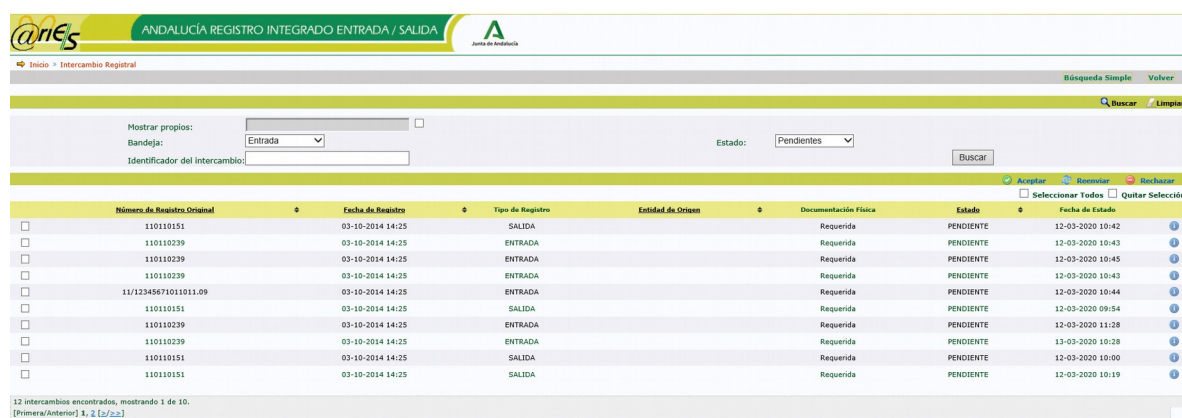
@ries ANDALUCÍA REGISTRO INTEGRADO ENTRADA / SALIDA

Junta de Andalucía

Inicio > Intercambio Registral

Búsqueda Simple Volver

Buscar Limpiar

Mostrar propios:

Bandeja: Entrada

Identificador del intercambio:

Estado: Pendientes

Buscar

Aceptar Reenviar Rechazar

Seleccionar Todos Quitar Selección

| | Número de Registro Original | Fecha de Registro | Tipo de Registro | Entidad de Origen | Documentación Física | Estado | Fecha de Estado | |
|---|---|---|---|---|---|---|---|---|
| ☐ | 110110151 | 03-10-2014 14:25 | SALIDA | | Requerida | PENDIENTE | 12-03-2020 10:42 | |
| ☐ | 110110239 | 03-10-2014 14:25 | ENTRADA | | Requerida | PENDIENTE | 12-03-2020 10:43 | |
| ☐ | 110110239 | 03-10-2014 14:25 | ENTRADA | | Requerida | PENDIENTE | 12-03-2020 10:45 | |
| ☐ | 110110239 | 03-10-2014 14:25 | ENTRADA | | Requerida | PENDIENTE | 12-03-2020 10:43 | |
| ☐ | 11/12345671011011.09 | 03-10-2014 14:25 | ENTRADA | | Requerida | PENDIENTE | 12-03-2020 10:44 | |
| ☐ | 110110151 | 03-10-2014 14:25 | SALIDA | | Requerida | PENDIENTE | 12-03-2020 09:54 | |
| ☐ | 110110239 | 03-10-2014 14:25 | ENTRADA | | Requerida | PENDIENTE | 12-03-2020 11:28 | |
| ☐ | 110110239 | 03-10-2014 14:25 | ENTRADA | | Requerida | PENDIENTE | 13-03-2020 10:28 | |
| ☐ | 110110151 | 03-10-2014 14:25 | SALIDA | | Requerida | PENDIENTE | 12-03-2020 10:00 | |
| ☐ | 110110151 | 03-10-2014 14:25 | SALIDA | | Requerida | PENDIENTE | 12-03-2020 10:19 | |

12 intercambios encontrados, mostrando 1 de 10.
[Primera/Anterior] 1, 2 [>/>>]